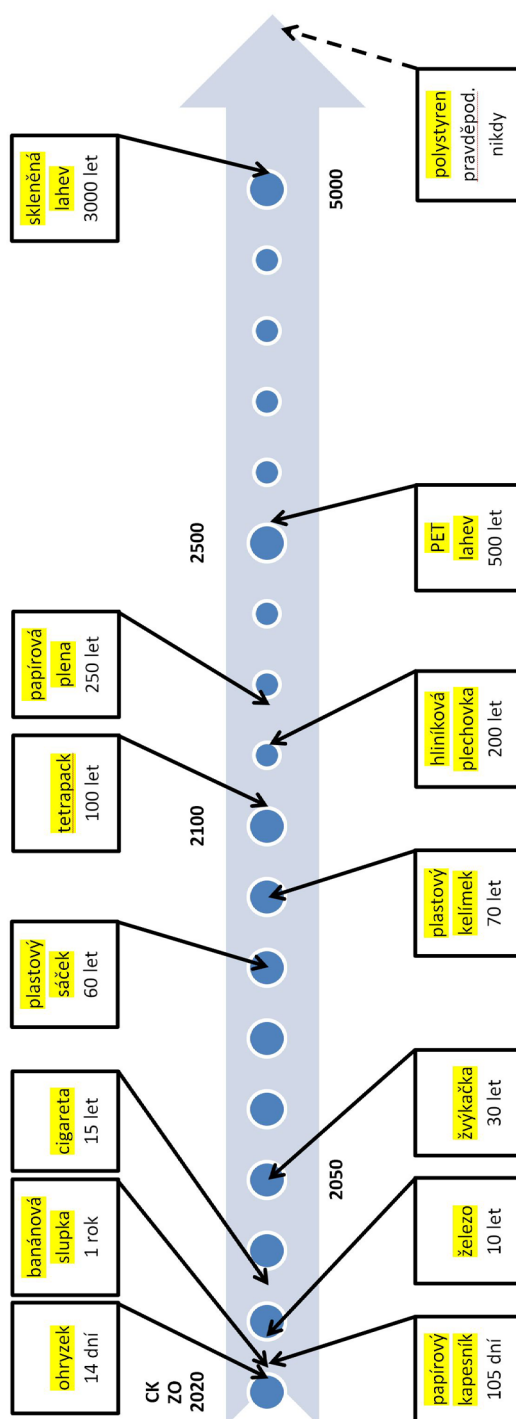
skleněná lahev 3000 let

polystyren pravděpod. nikdy

5000

PET lahev 500 let

2500

papírová plena 250 let

tetrapack 100 let

hliníková plechovka 200 let

2100

plastový kelímek 70 let

plastový sáček 60 let

cigareta 15 let

žvýkačka 30 let

2050

banánová slupka 1 rok

železo 10 let

ohryzek 14 dní

papírový kapesník 105 dní

CK ZO 2020